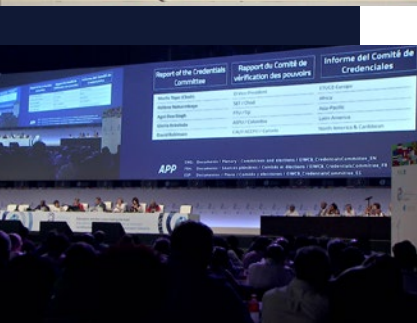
| Report of the Credentials Committee | Rapport du Comité de vérification des pouvoirs | Informe del Comité de Credenciales |
|---|---|---|
| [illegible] | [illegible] | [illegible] |
| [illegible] | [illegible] | Africa |
| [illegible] | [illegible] | Asia Pacific |
| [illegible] | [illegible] | Latin America |
| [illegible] | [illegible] | North America & Caribbean |

APP

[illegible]